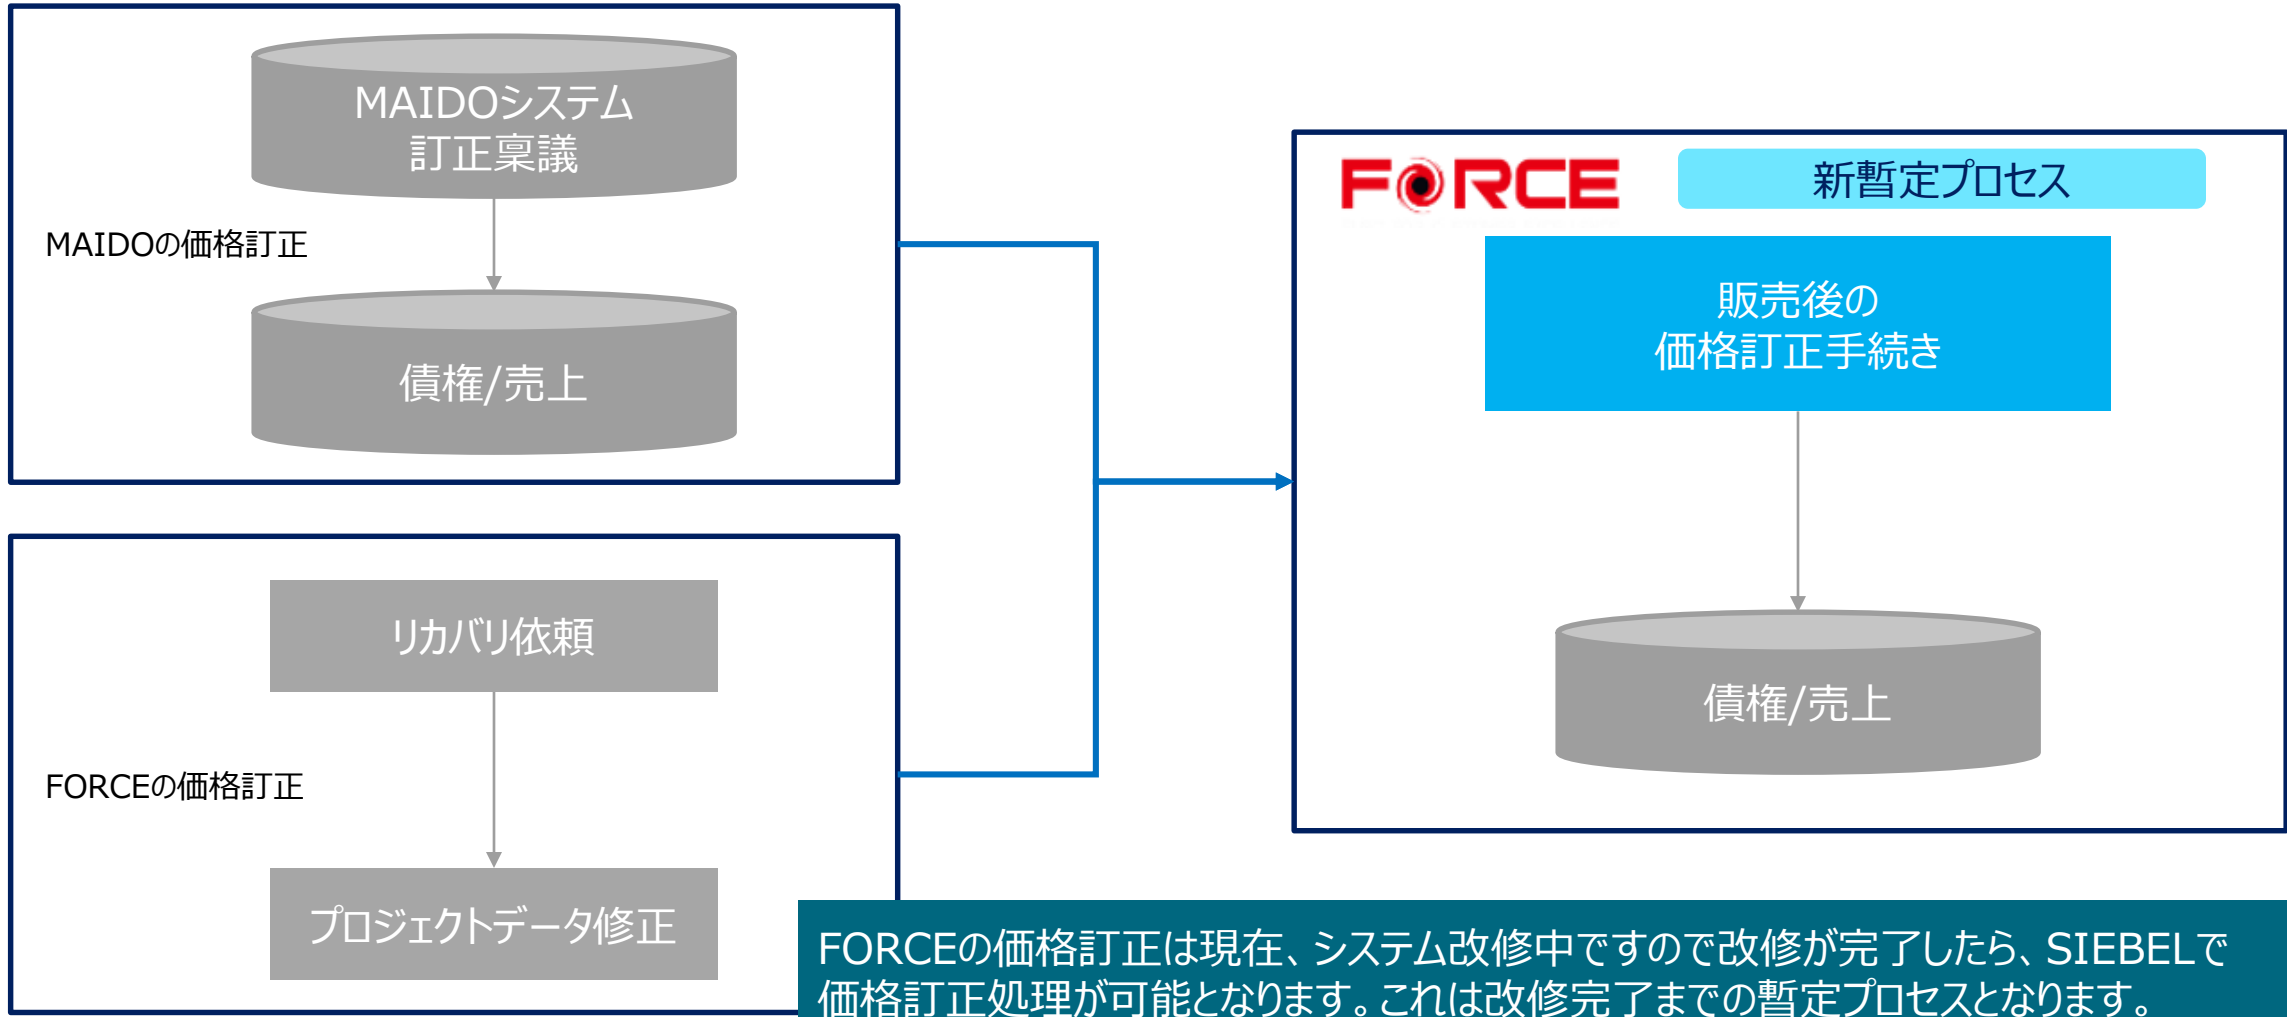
MAIDOシステム
訂正稟議

MAIDOの価格訂正

債権/売上

リカバリ依頼

FORCEの価格訂正

プロジェクトデータ修正

FORCE

新暫定プロセス

販売後の
価格訂正手続き

債権/売上

FORCEの価格訂正は現在、システム改修中ですので改修が完了したら、SIEBELで価格訂正処理が可能となります。これは改修完了までの暫定プロセスとなります。